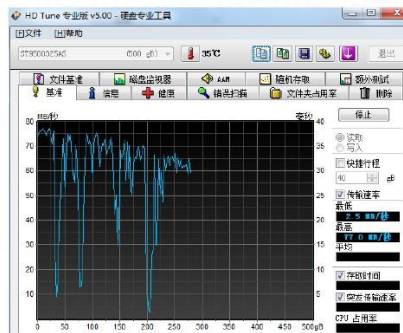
HD Tune 专业版 v5.00 - 硬盘专业工具

文件(F) 帮助(H)

ST3500325AS (500 gB) 35°C 退出

文件基准 磁盘监视器 AAM 随机存取 额外测试

基准 信息 健康 错误扫描 文件夹占用率 擦除

MB/秒 毫秒

80 40
70 35
60 30
50 25
40 20
30 15
20 10
10 5

0 50 100 150 200 250 300 350 400 450 500gB

停止

读取
写入

快速行程

40 gB

传输速率

最低
2.5 MB/秒

最高
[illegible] MB/秒

平均

存取时间

突发传输速率

CPU 占用率